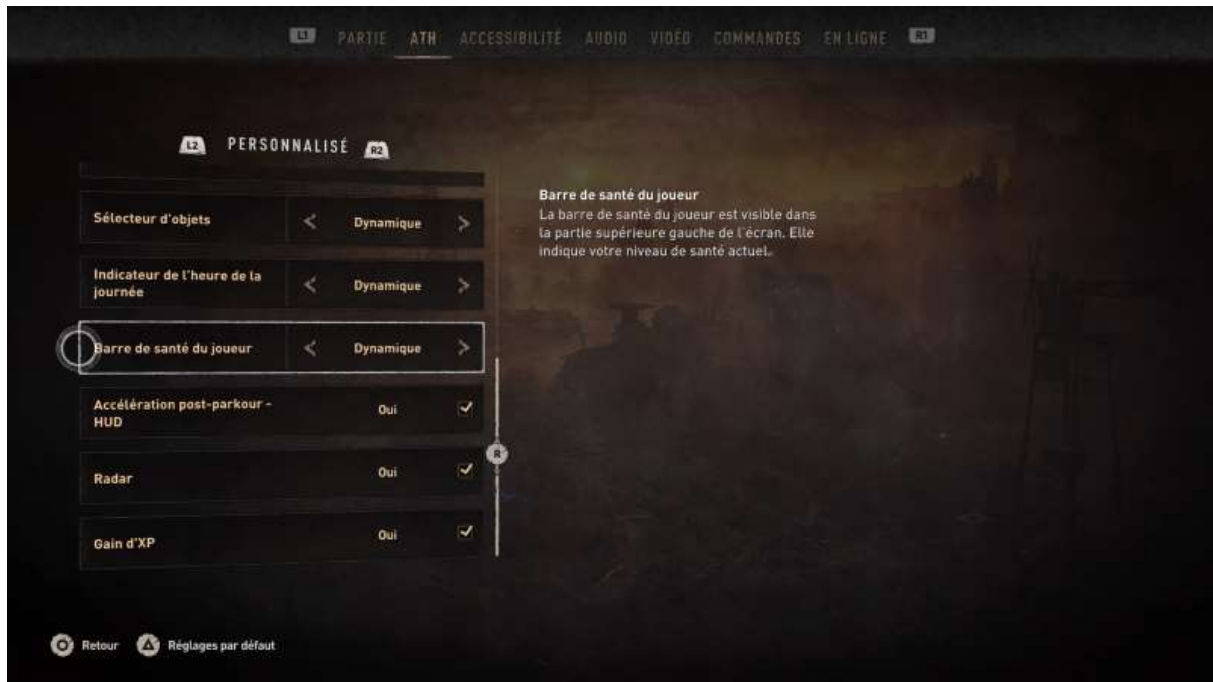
L1 PARTIE ATH ACCESSIBILITÉ AUDIO VIDÉO COMMANDES EN LIGNE R1

L2 PERSONNALISÉ R2

Sélecteur d'objets < Dynamique >

Indicateur de l'heure de la journée < Dynamique >

Barre de santé du joueur < Dynamique >

Accélération post-parkour - HUD Oui

Radar Oui

Gain d'XP Oui

R

Barre de santé du joueur
La barre de santé du joueur est visible dans la partie supérieure gauche de l'écran. Elle indique votre niveau de santé actuel.

Retour Réglages par défaut